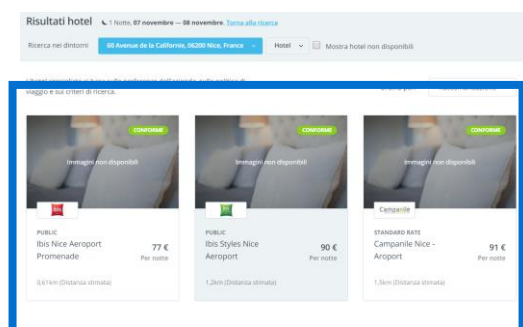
Risultati hotel 1 Notte, 07 novembre — 08 novembre. Torna alla ricerca

Ricerca nei dintorni 60 Avenue de la Californie, 06200 Nice, France Hotel Mostra hotel non disponibili

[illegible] viaggio e sui criteri di ricerca.

CONFORME
Immagini non disponibili
ibis
PUBLIC
Ibis Nice Aeroport Promenade
77 €
Per notte
0,61km (Distanza stimata)

CONFORME
Immagini non disponibili
ibis
PUBLIC
Ibis Styles Nice Aeroport
90 €
Per notte
1,2km (Distanza stimata)

CONFORME
Immagini non disponibili
Campanile
STANDARD RATE
Campanile Nice - Aroport
91 €
Per notte
1,5km (Distanza stimata)